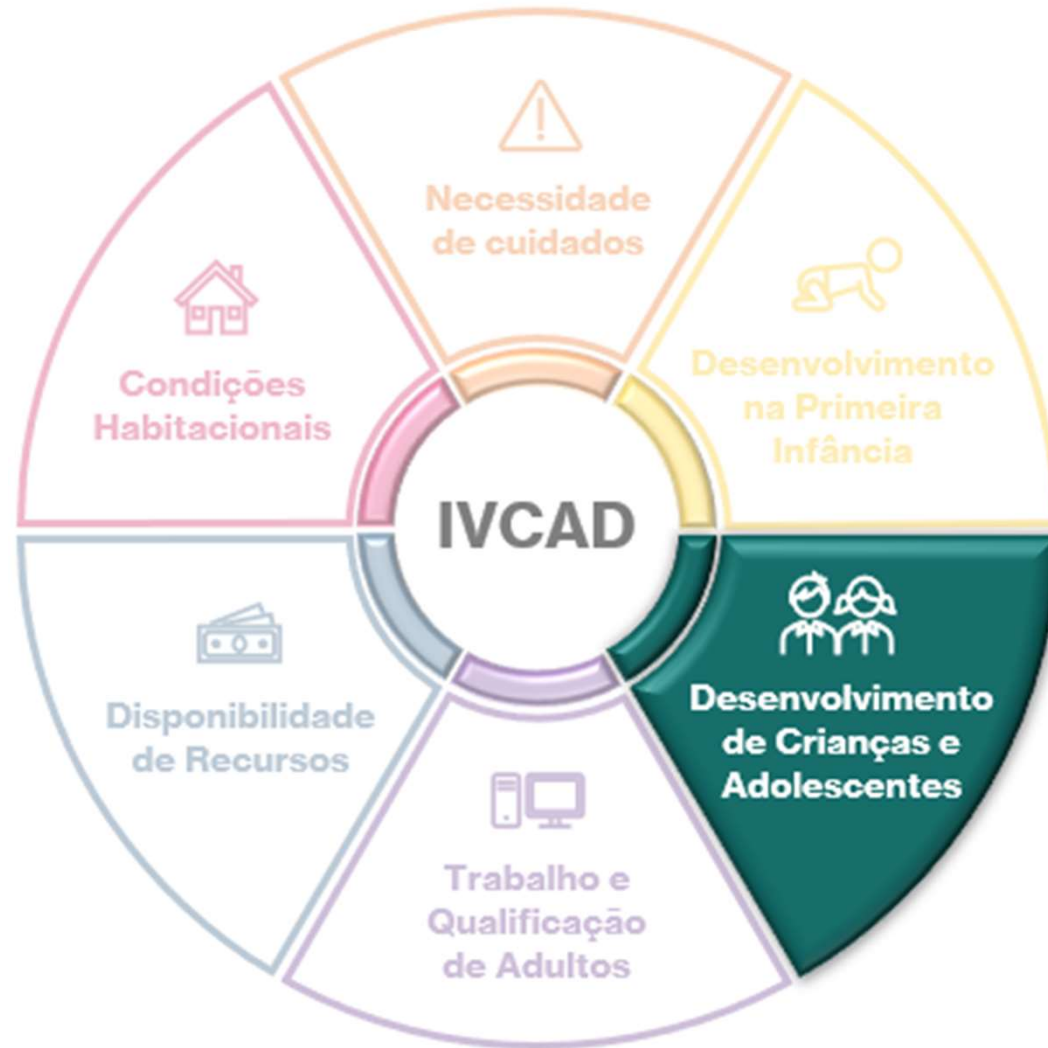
Necessidade de cuidados

Desenvolvimento na Primeira Infância

Condições Habitacionais

IVCAD

Disponibilidade de Recursos

Desenvolvimento de Crianças e Adolescentes

Trabalho e Qualificação de Adultos